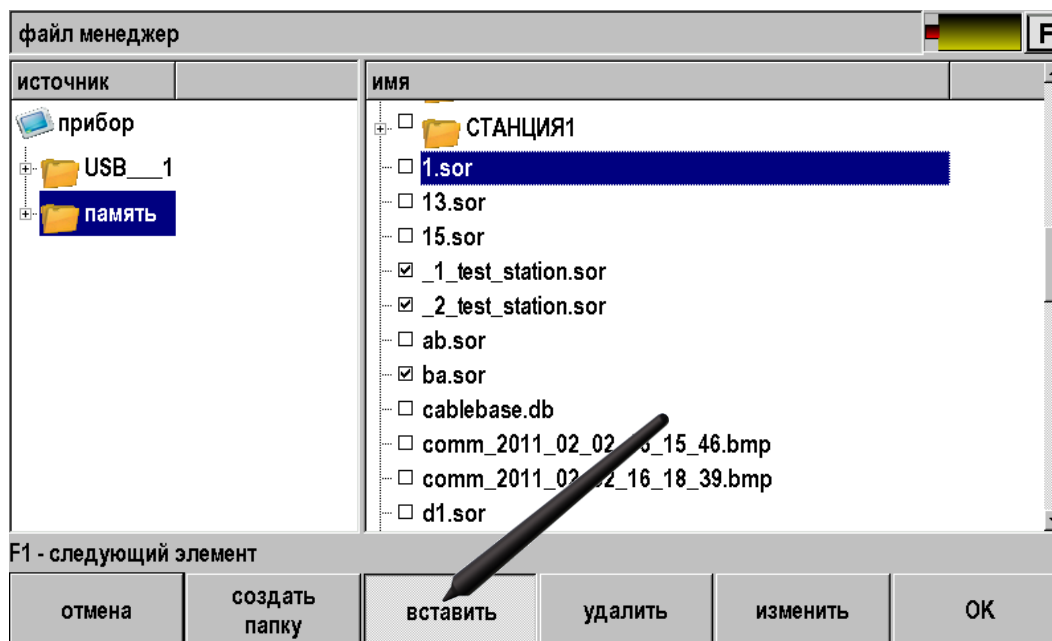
файл менеджер

F

источник

имя

прибор

USB___1

память

СТАНЦИЯ1

1.sor

13.sor

15.sor

_1_test_station.sor

_2_test_station.sor

ab.sor

ba.sor

cablebase.db

comm_2011_02_02_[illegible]_15_46.bmp

comm_2011_02_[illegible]2_16_18_39.bmp

d1.sor

F1 - следующий элемент

отмена

создать папку

вставить

удалить

изменить

OK